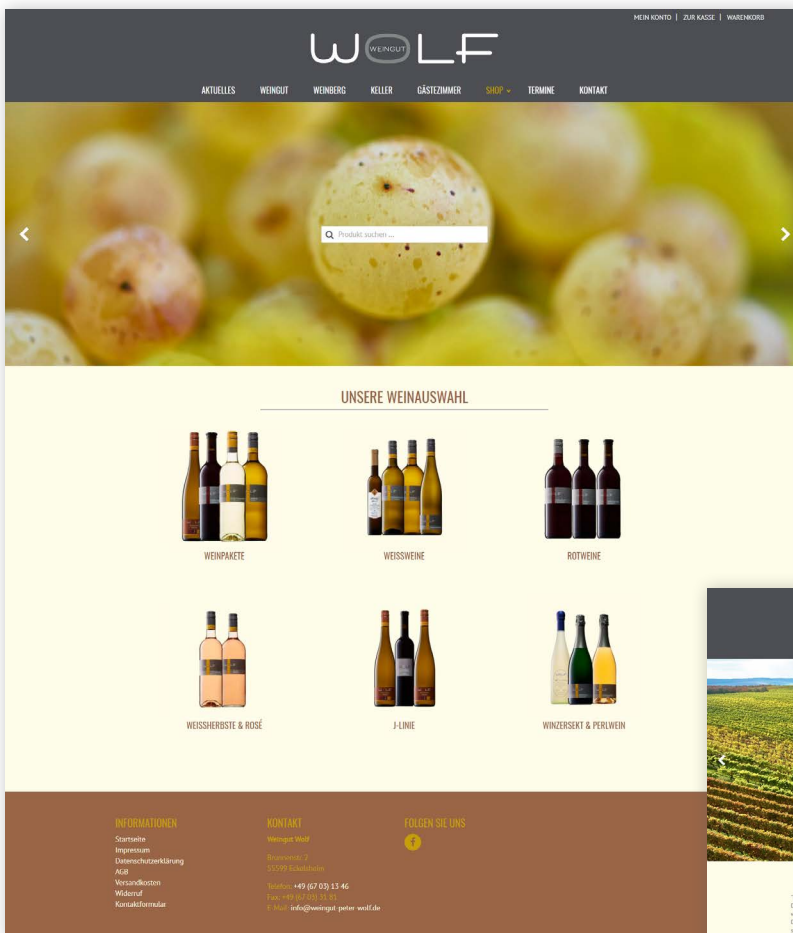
MEIN KONTO | ZUR KASSE | WARENKORB

WOLF
WEINGUT

AKTUELLES WEINGUT WEINBERG KELLER GÄSTEZIMMER SHOP TERMINE KONTAKT

Produkt suchen ...

UNSERE WEINAUSWAHL

WEINPAKETE

WEISSWEINE

ROTWEINE

WEISSHERBSTE & ROSÉ

J-LINIE

WINZERSEKT & PERLWEIN

INFORMATIONEN
Startseite
Impressum
Datenschutzerklärung
AGB
Versandkosten
Widerruf
Kontaktformular

KONTAKT
Weingut Wolf
Brunnenstr. 2
55599 Eckelsheim
Telefon: +49 (67 03) 13 46
Fax: +49 (67 03) 35 85
E-Mail: info@weingut-peter-wolf.de

FOLGEN SIE UNS